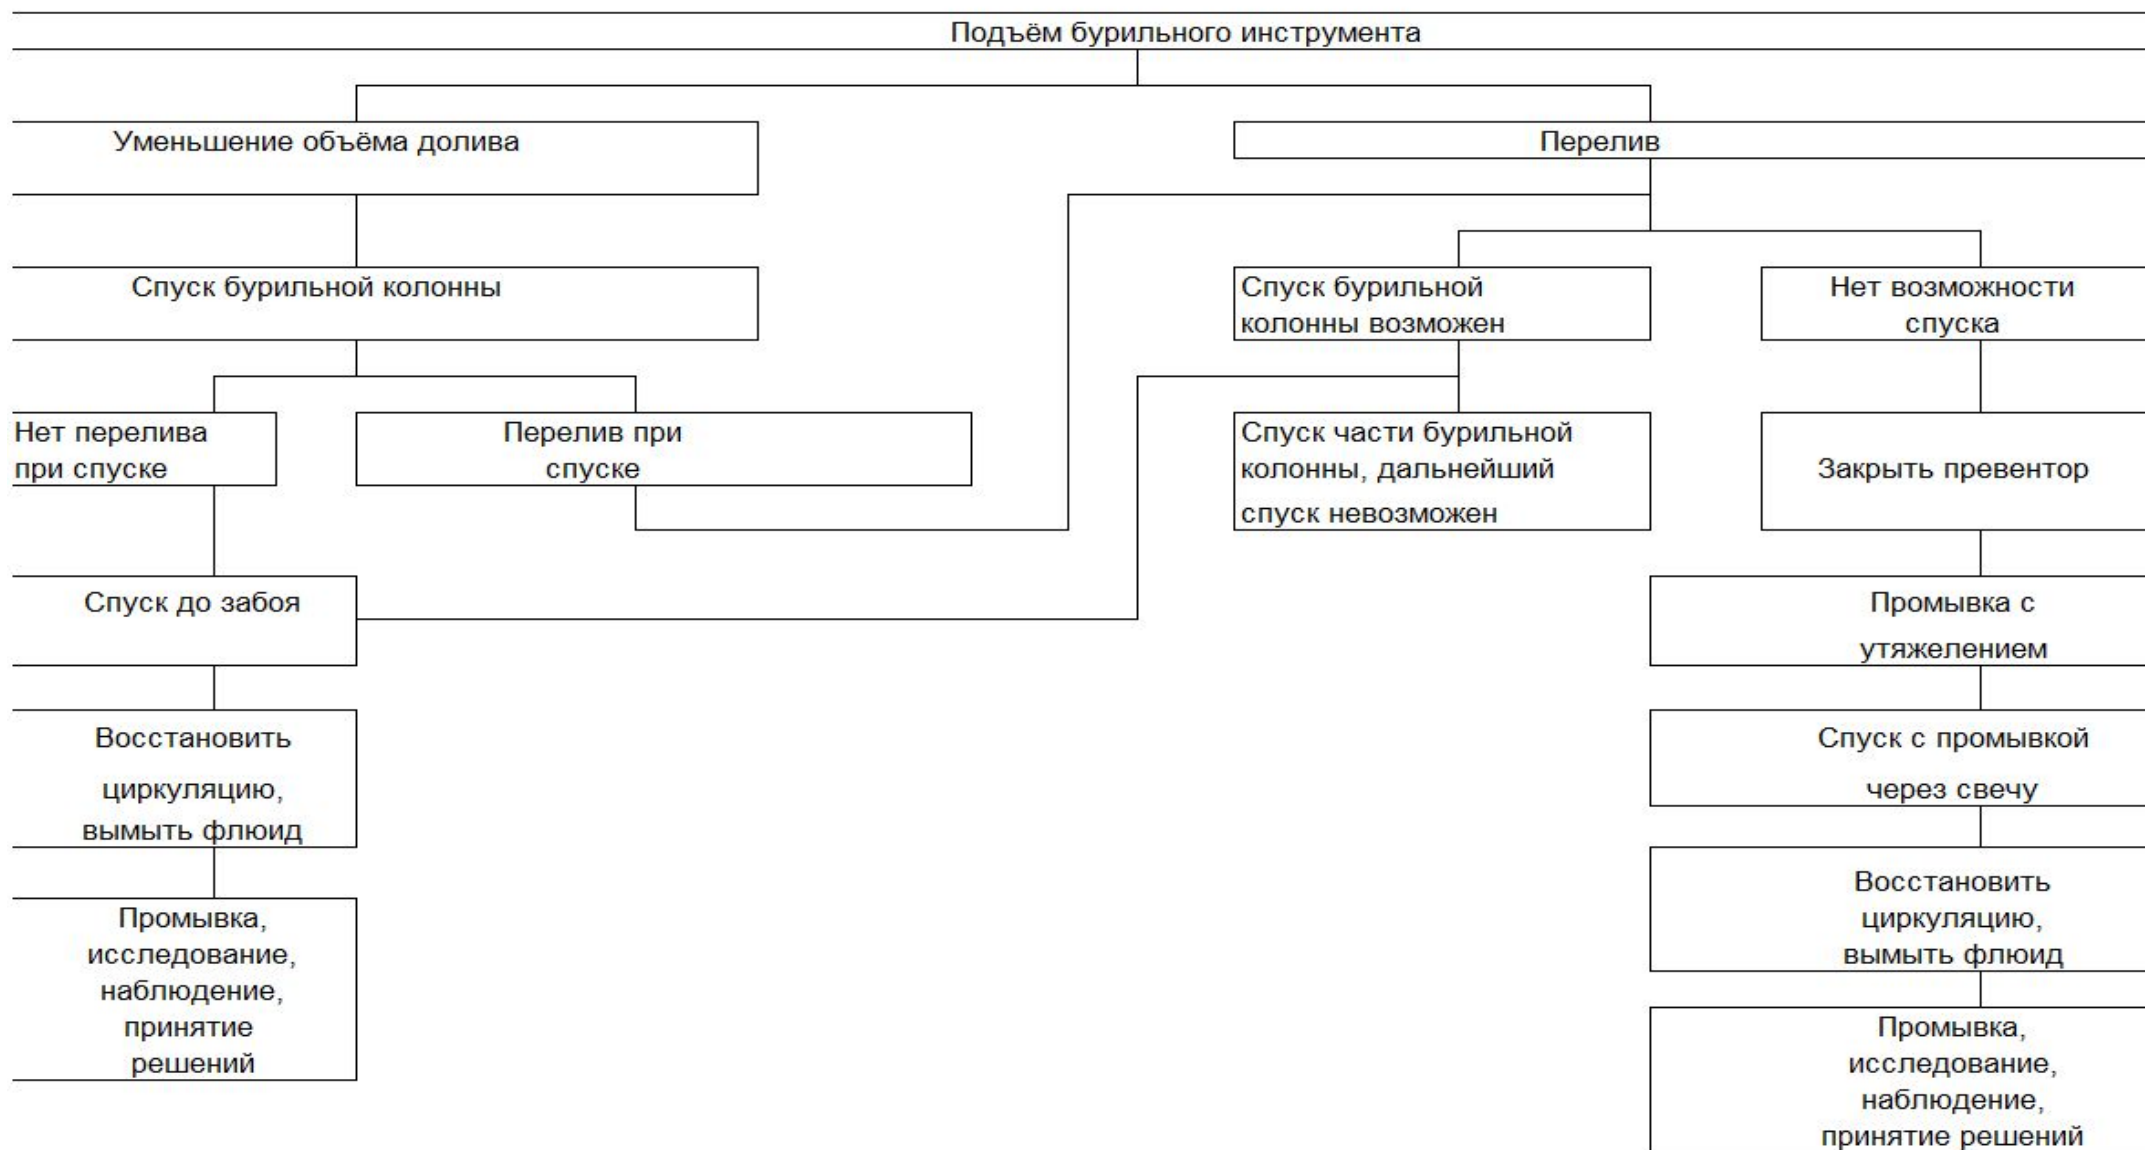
Подъём бурильного инструмента

Уменьшение объёма долива

Перелив

Спуск бурильной колонны

Спуск бурильной колонны возможен

Нет возможности спуска

Нет перелива при спуске

Перелив при спуске

Спуск части бурильной колонны, дальнейший спуск невозможен

Закрыть превентор

Спуск до забоя

Промывка с утяжелением

Восстановить циркуляцию, вымыть флюид

Спуск с промывкой через свечу

Промывка, исследование, наблюдение, принятие решений

Восстановить циркуляцию, вымыть флюид

Промывка, исследование, наблюдение, принятие решений